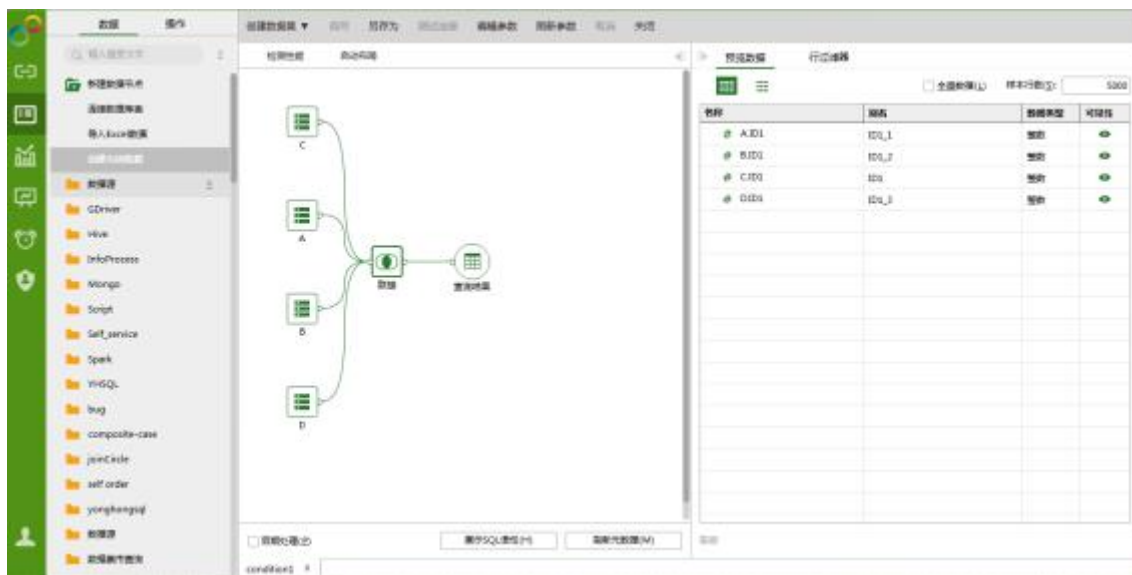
数据 操作

创建数据集 ▼ 保存 另存为 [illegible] 编辑参数 刷新参数 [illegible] 关闭

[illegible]

新建数据集

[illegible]

导入Excel数据

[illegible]

数据源

GDriver

Hive

InfoProcess

Mongo

Script

Self_service

Spark

YHSQL

bug

composite-case

joinCircle

self order

yonghongsql

数据源

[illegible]

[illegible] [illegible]

C

A

B

D

联接

查询结果

预览数据 行过滤器

全部数据 样本行数: 5000

| 名称 | 别名 | 数据类型 | 可见性 |
|---|---|---|---|
| A.ID1 | ID1_1 | 整数 | |
| B.ID1 | ID1_2 | 整数 | |
| C.ID1 | ID1 | 整数 | |
| D.ID1 | ID1_3 | 整数 | |

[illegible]

显示SQL语句(H) 刷新元数据(M)

condition1 ×